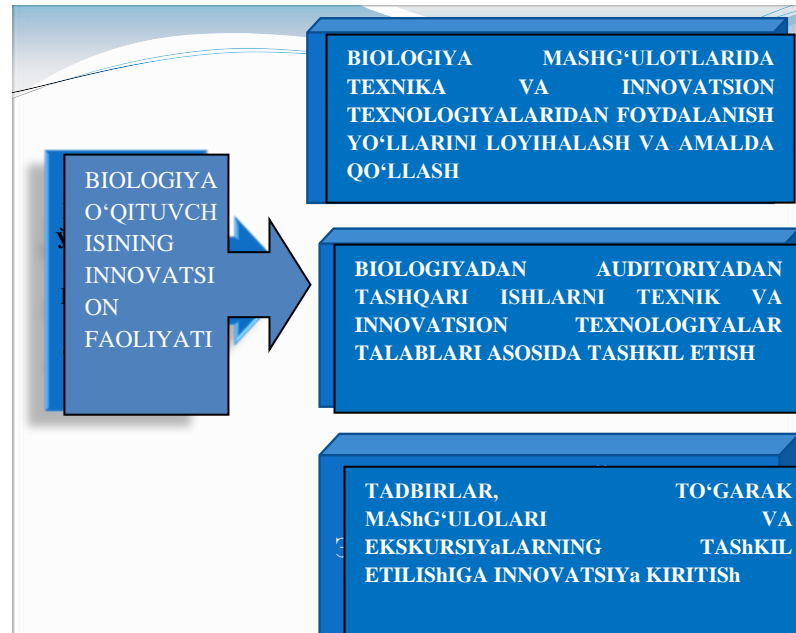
BIOLOGIYA O‘QITUVCHISINING INNOVATSION FAOLIYATI

BIOLOGIYA MASHG‘ULOTLARIDA TEXNIKA VA INNOVATSION TEXNOLOGIYALARIDAN FOYDALANISH YO‘LLARINI LOYIHALASH VA AMALDA QO‘LLASH

BIOLOGIYADAN AUDITORIYADAN TASHQARI ISHLARNI TEXNIK VA INNOVATSION TEXNOLOGIYALAR TALABLARI ASOSIDA TASHKIL ETISH

TADBIRLAR, TO‘GARAK MAShG‘ULOLARI VA EKSKURSIYaLARNING TAShKIL ETILIShIGA INNOVATSIYa KIRITISh